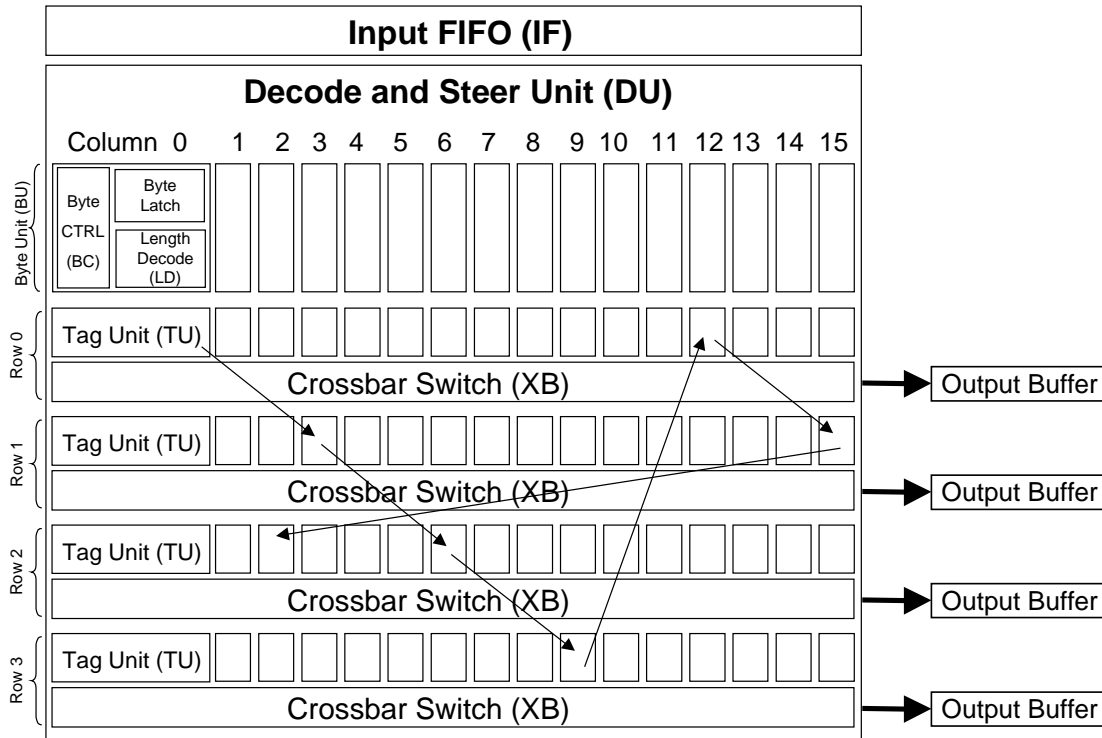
Input FIFO (IF)

Decode and Steer Unit (DU)

Column 0 1 2 3 4 5 6 7 8 9 10 11 12 13 14 15

Byte Unit (BU)

Byte CTRL (BC)

Byte Latch

Length Decode (LD)

Row 0

Tag Unit (TU)

Crossbar Switch (XB)

Output Buffer

Row 1

Tag Unit (TU)

Crossbar Switch (XB)

Output Buffer

Row 2

Tag Unit (TU)

Crossbar Switch (XB)

Output Buffer

Row 3

Tag Unit (TU)

Crossbar Switch (XB)

Output Buffer